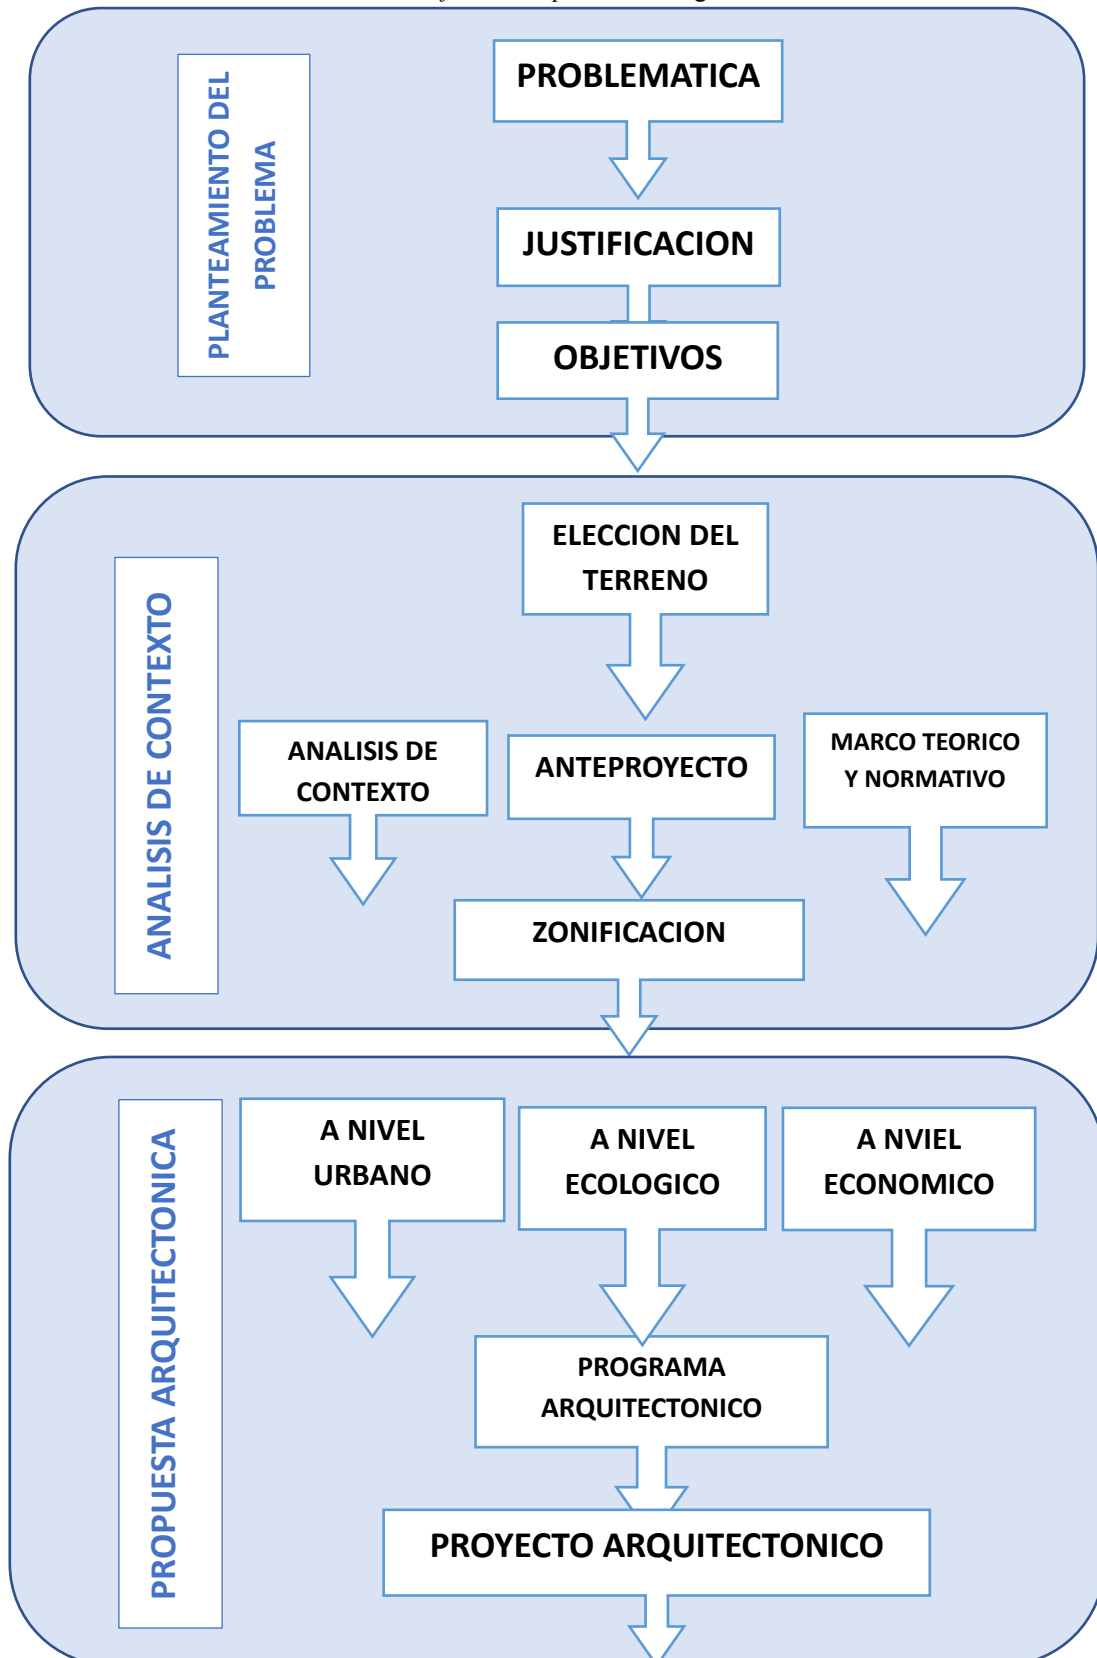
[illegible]

PLANTEAMIENTO DEL PROBLEMA

PROBLEMATICA

JUSTIFICACION

OBJETIVOS

ANALISIS DE CONTEXTO

ELECCION DEL TERRENO

ANALISIS DE CONTEXTO

ANTEPROYECTO

MARCO TEORICO Y NORMATIVO

ZONIFICACION

PROPUESTA ARQUITECTONICA

A NIVEL URBANO

A NIVEL ECOLOGICO

A NVIEL ECONOMICO

PROGRAMA ARQUITECTONICO

PROYECTO ARQUITECTONICO